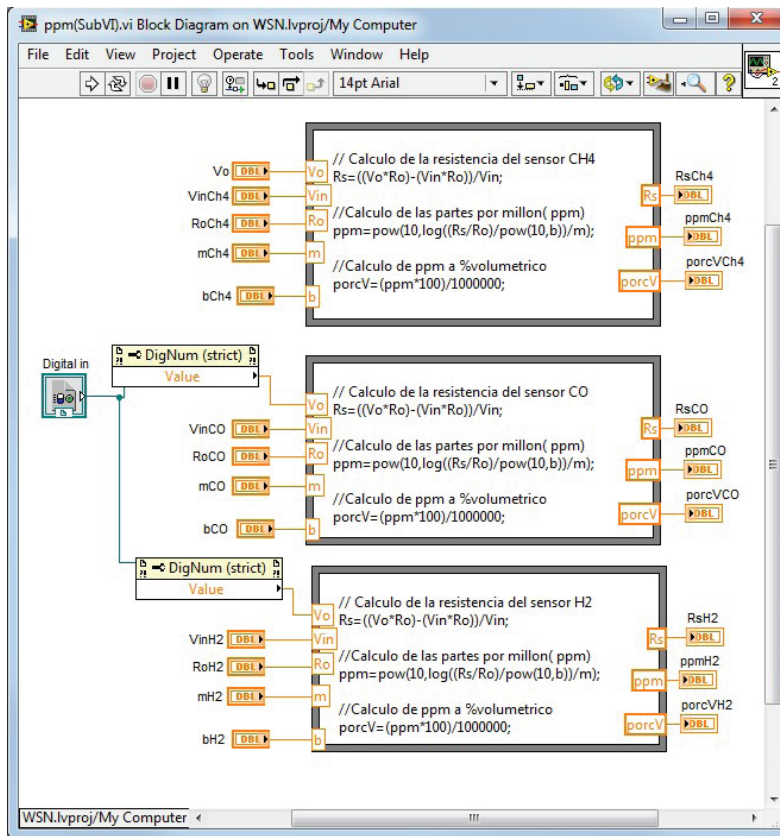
ppm(SubVI).vi Block Diagram on WSN.lvproj/My Computer

File Edit View Project Operate Tools Window Help

14pt Arial

Vo DBL
VinCh4 DBL
RoCh4 DBL
mCh4 DBL
bCh4 DBL

Vo
Vin
Ro
m
b

// Calculo de la resistencia del sensor CH4
Rs=((Vo*Ro)-(Vin*Ro))/Vin;

//Calculo de las partes por millon( ppm)
ppm=pow(10,log((Rs/Ro)/pow(10,b))/m);

//Calculo de ppm a %volumetrico
porcV=(ppm*100)/1000000;

Rs
ppm
porcV

RsCh4 DBL
ppmCh4 DBL
porcVCh4 DBL

Digital in

DigNum (strict)
Value

VinCO DBL
RoCO DBL
mCO DBL
bCO DBL

Vo
Vin
Ro
m
b

// Calculo de la resistencia del sensor CO
Rs=((Vo*Ro)-(Vin*Ro))/Vin;

//Calculo de las partes por millon( ppm)
ppm=pow(10,log((Rs/Ro)/pow(10,b))/m);

//Calculo de ppm a %volumetrico
porcV=(ppm*100)/1000000;

Rs
ppm
porcV

RsCO DBL
ppmCO DBL
porcVCO DBL

DigNum (strict)
Value

VinH2 DBL
RoH2 DBL
mH2 DBL
bH2 DBL

Vo
Vin
Ro
m
b

// Calculo de la resistencia del sensor H2
Rs=((Vo*Ro)-(Vin*Ro))/Vin;

//Calculo de las partes por millon( ppm)
ppm=pow(10,log((Rs/Ro)/pow(10,b))/m);

//Calculo de ppm a %volumetrico
porcV=(ppm*100)/1000000;

Rs
ppm
porcV

RsH2 DBL
ppmH2 DBL
porcVH2 DBL

WSN.lvproj/My Computer